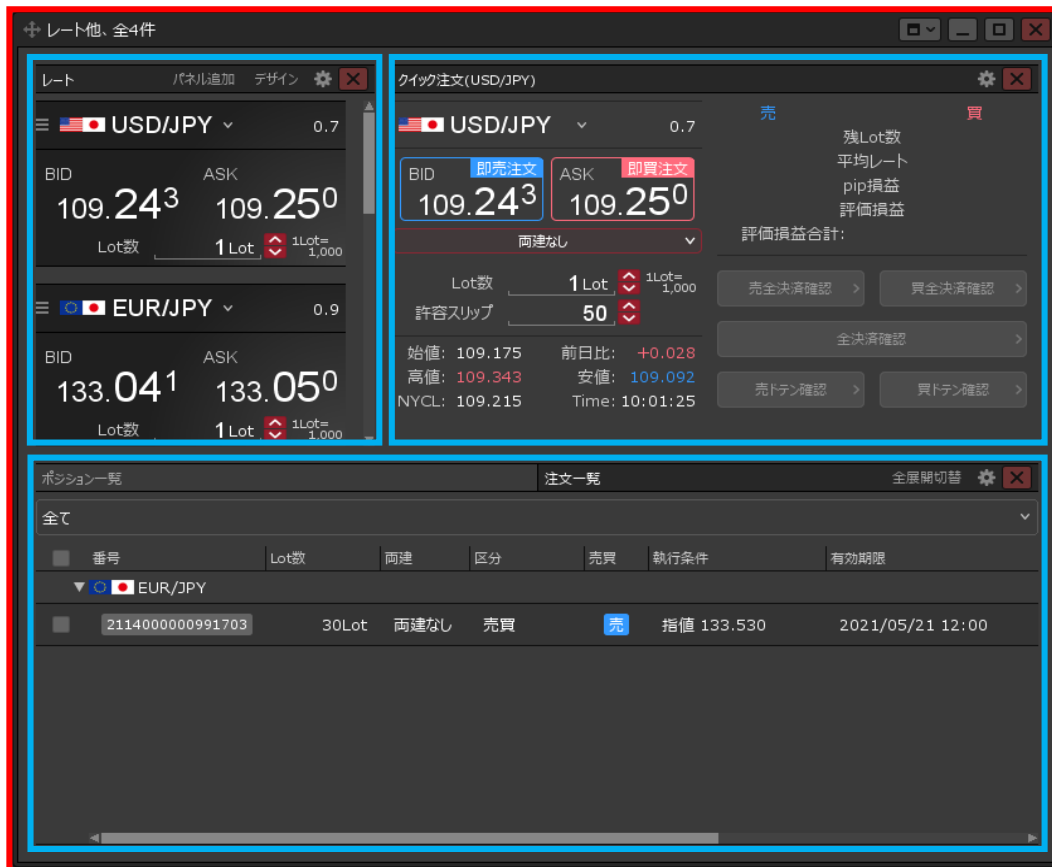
レート他、全4件

レート　パネル追加　デザイン

USD/JPY 0.7
BID 109.24³ ASK 109.25⁰
Lot数 1 Lot 1Lot=1,000

EUR/JPY 0.9
BID 133.04¹ ASK 133.05⁰
Lot数 1 Lot 1Lot=1,000

クイック注文(USD/JPY)

USD/JPY 0.7
BID 即売注文 109.24³
ASK 即買注文 109.25⁰
両建なし
Lot数 1 Lot 1Lot=1,000
許容スリップ 50
始値: 109.175　前日比: +0.028
高値: 109.343　安値: 109.092
NYCL: 109.215　Time: 10:01:25

売　買
残Lot数
平均レート
pip損益
評価損益
評価損益合計:
売全決済確認　買全決済確認
全決済確認
売ドテン確認　買ドテン確認

ポジション一覧　注文一覧　全展開切替

全て

| 番号 | Lot数 | 両建 | 区分 | 売買 | 執行条件 | 有効期限 |
|---|---|---|---|---|---|---|
| EUR/JPY | | | | | | |
| 2114000000991703 | 30Lot | 両建なし | 売買 | 売 | 指値 133.530 | 2021/05/21 12:00 |